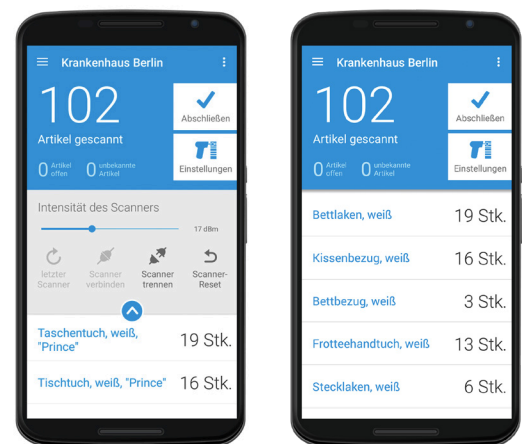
Krankenhaus Berlin

102
Artikel gescannt

Abschließen

Einstellungen

0 Artikel offen 0 unbekannte Artikel

Intensität des Scanners
17 dBm

letzter Scanner
Scanner verbinden
Scanner trennen
Scanner-Reset

Taschentuch, weiß, "Prince" 19 Stk.
Tischtuch, weiß, "Prince" 16 Stk.

Krankenhaus Berlin

102
Artikel gescannt

Abschließen

Einstellungen

0 Artikel offen 0 unbekannte Artikel

| | |
|---|---|
| Bettlaken, weiß | 19 Stk. |
| Kissenbezug, weiß | 16 Stk. |
| Bettbezug, weiß | 3 Stk. |
| Frotteehandtuch, weiß | 13 Stk. |
| Stecklaken, weiß | 6 Stk. |